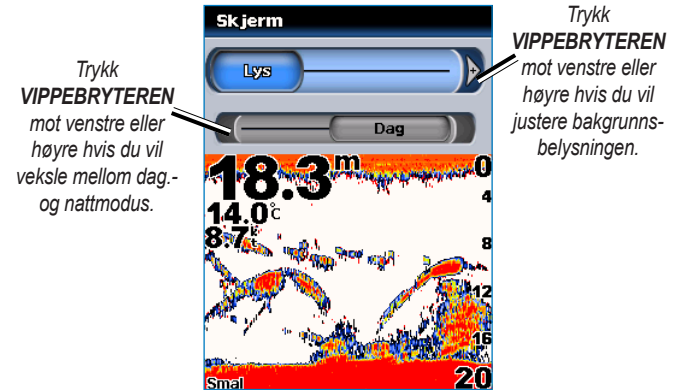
Skjerm

Lys

Dag

Trykk **VIPPEBRYTEREN** mot venstre eller høyre hvis du vil veksle mellom dag.- og nattmodus.

Trykk **VIPPEBRYTEREN** mot venstre eller høyre hvis du vil justere bakgrunnsbelysningen.

18.3 m

14.0°C

8.7k

0

4

8

12

16

20

Smal